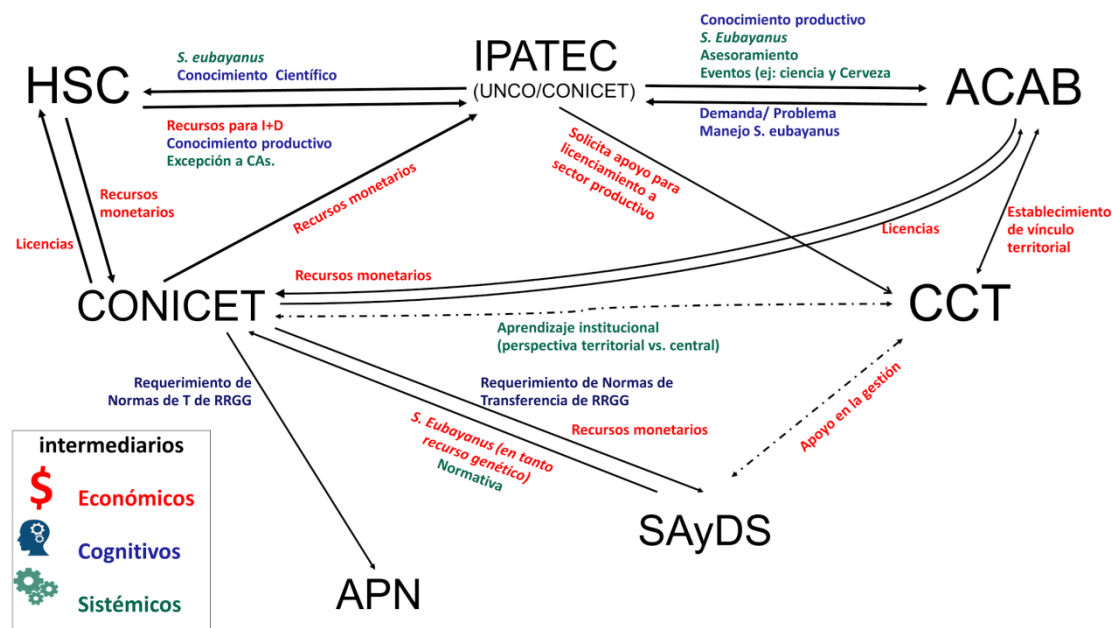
IPATEC
(UNCO/CONICET)

HSC

ACAB

S. eubayanus
Conocimiento Científico

Conocimiento productivo
S. Eubayanus
Asesoramiento
Eventos (ej: ciencia y Cerveza

Demanda/ Problema
Manejo S. eubayanus

Recursos para I+D
Conocimiento productivo
Excepción a CAs.

Solicita apoyo para licenciamiento a sector productivo

Recursos monetarios

Licencias

Recursos monetarios

Licencias

Establecimiento de vínculo territorial

Recursos monetarios

CONICET

CCT

Aprendizaje institucional
(perspectiva territorial vs. central)

Requerimiento de Normas de T de RRGG

Requerimiento de Normas de Transferencia de RRGG

Recursos monetarios

S. Eubayanus (en tanto recurso genético)
Normativa

Apoyo en la gestión

SAyDS

APN

intermediarios
$ Económicos
Cognitivos
Sistémicos